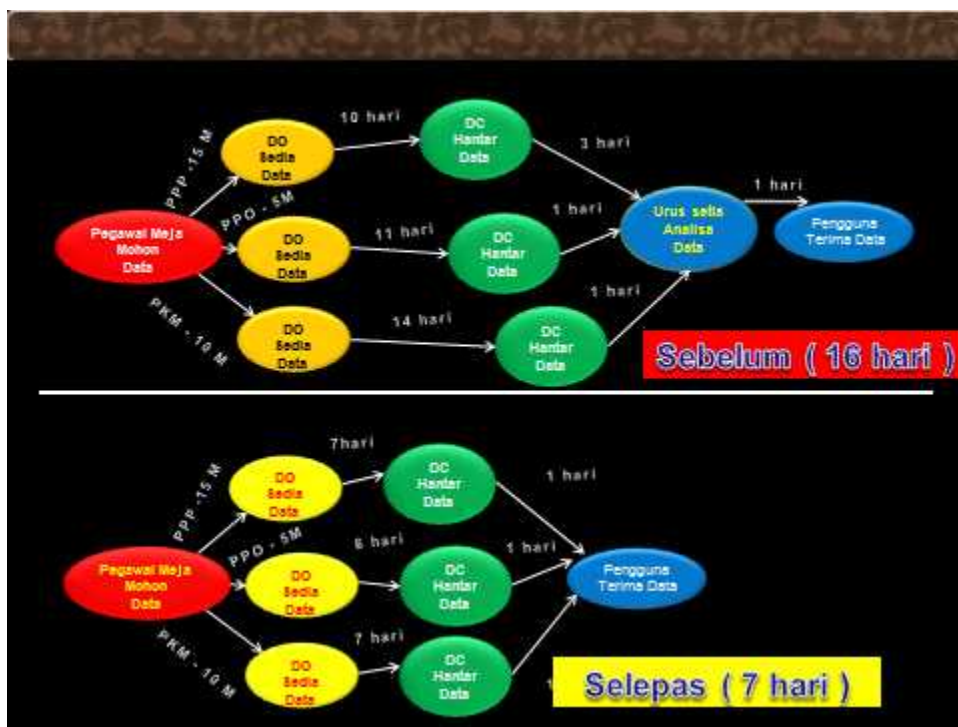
Pegawai Meja Mohon Data

PPP -15 M

PPO - 5M

PKM - 10 M

DO Sedia Data

DO Sedia Data

DO Sedia Data

10 hari

11 hari

14 hari

DC Hantar Data

DC Hantar Data

DC Hantar Data

3 hari

1 hari

1 hari

Urus setia Analisa Data

1 hari

Pengguna Terima Data

Sebelum ( 16 hari )

Pegawai Meja Mohon Data

PPP -15 M

PPO - 5M

PKM - 10 M

DO Sedia Data

DO Sedia Data

DO Sedia Data

7hari

6 hari

7 hari

DC Hantar Data

DC Hantar Data

DC Hantar Data

1 hari

1 hari

1

Pengguna Terima Data

Selepas ( 7 hari )